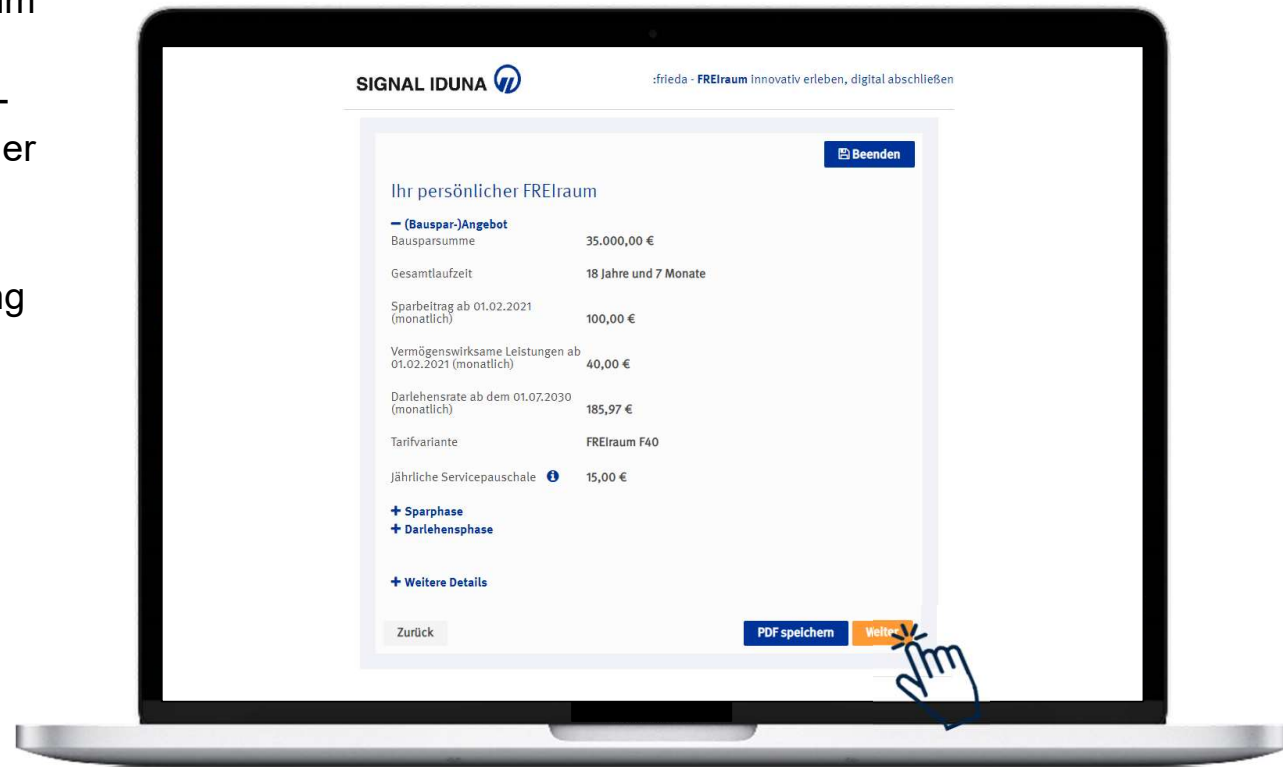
am

-
er

ng

SIGNAL IDUNA

:frieda - FREIraum innovativ erleben, digital abschließen

Beenden

Ihr persönlicher FREIraum

– (Bauspar-)Angebot

| | |
|---|---|
| Bausparsumme | 35.000,00 € |
| Gesamtlaufzeit | 18 Jahre und 7 Monate |
| Sparbeitrag ab 01.02.2021 (monatlich) | 100,00 € |
| Vermögenswirksame Leistungen ab 01.02.2021 (monatlich) | 40,00 € |
| Darlehensrate ab dem 01.07.2030 (monatlich) | 185,97 € |
| Tarifvariante | FREIraum F40 |
| Jährliche Servicepauschale | 15,00 € |

+ Sparphase
+ Darlehensphase

+ Weitere Details

Zurück

PDF speichern

Weite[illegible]